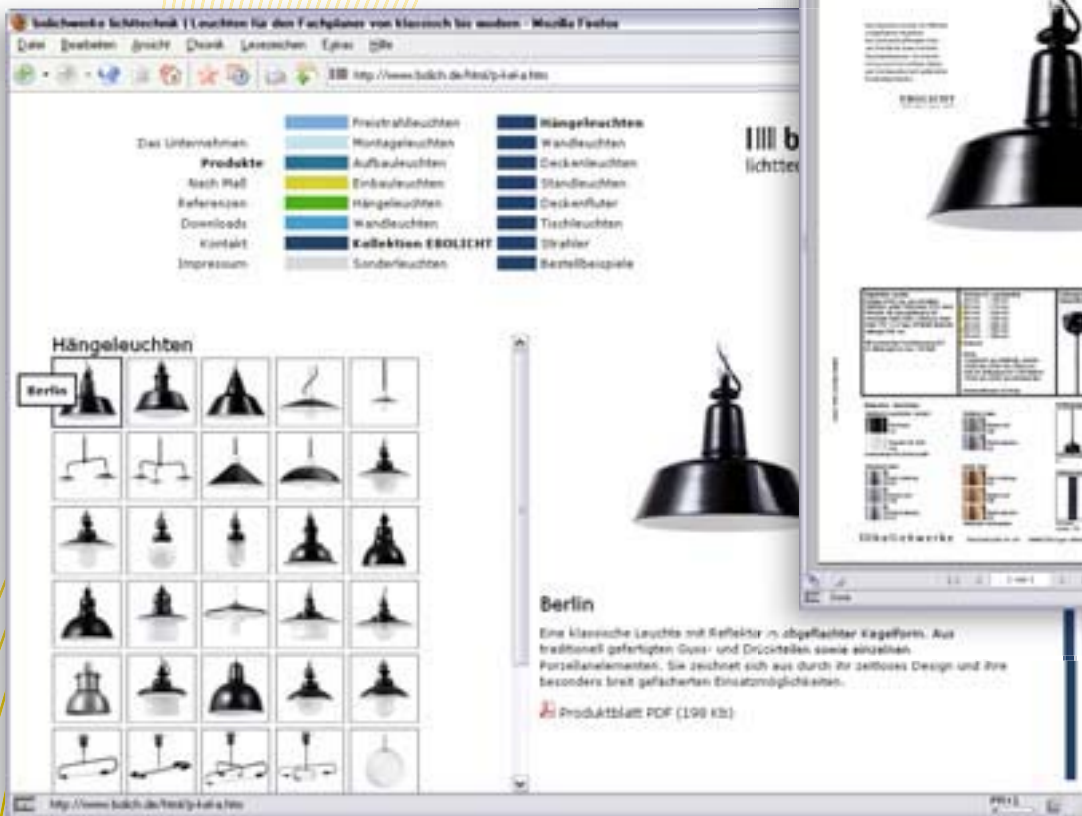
bolichwerke lichttechnik | Leuchten für den Fachplaner von klassisch bis modern - Mozilla Firefox

Datei Bearbeiten Ansicht Chronik Lesezeichen Extras Hilfe

http://www.bolich.de/html/p-keh-a.htm

Das Unternehmen
Produkte
Nach Maß
Referenzen
Downloads
Kontakt
Impressum

Freistrahlleuchten
Montageleuchten
Aufbauleuchten
Einbauleuchten
Hängeleuchten
Wandleuchten
Kollektion EBOLICHT
Sonderleuchten

Hängeleuchten
Wandleuchten
Deckenleuchten
Standleuchten
Deckenfluter
Tischleuchten
Strahler
Bestellbeispiele

IIII b
lichtte

Hängeleuchten

Berlin

Berlin

Eine klassische Leuchte mit Reflektor in abgeflachter Kegelform. Aus traditionell gefertigten Guss- und Drückteilen sowie einzelnen Porzellanelementen. Sie zeichnet sich aus durch ihr zeitloses Design und ihre besonders breit gefächerten Einsatzmöglichkeiten.

Produktblatt PDF (198 Kb)

EBOLICHT

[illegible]

http://www.bolich.de/html/p-keh-a.htm